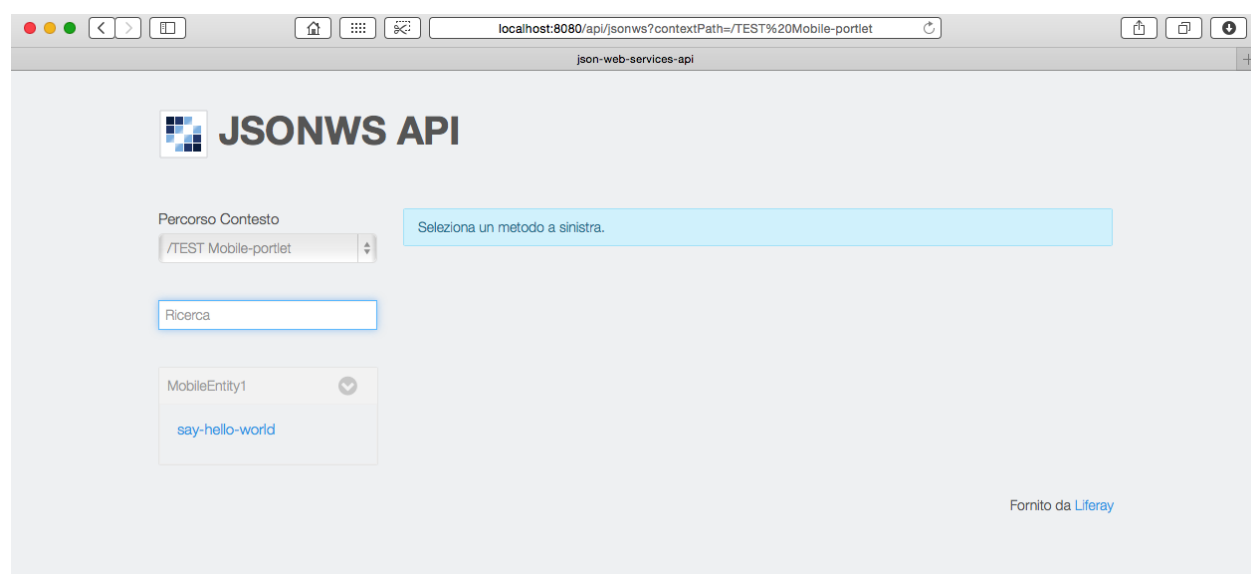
localhost:8080/api/jsonws?contextPath=/TEST%20Mobile-portlet

json-web-services-api

JSONWS API

Percorso Contesto

/TEST Mobile-portlet

Seleziona un metodo a sinistra.

Ricerca

MobileEntity1

say-hello-world

Fornito da Liferay